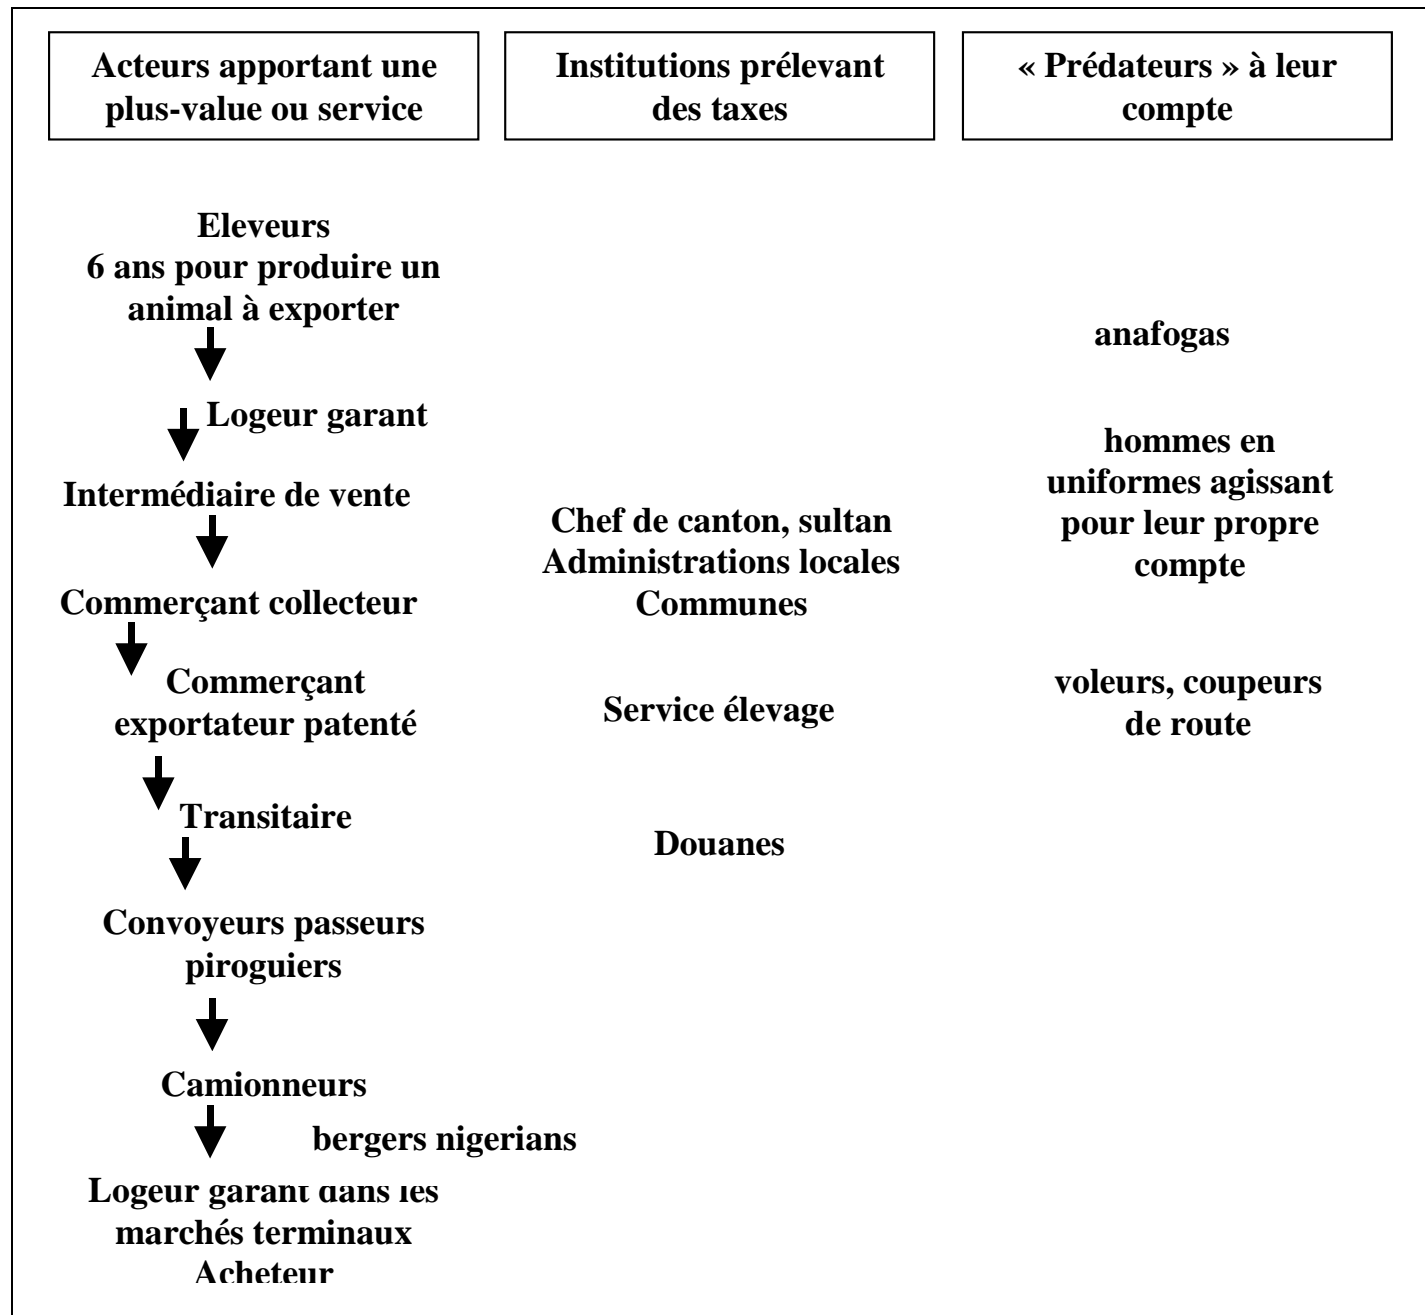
Acteurs apportant une plus-value ou service

Institutions prélevant des taxes

« Prédateurs » à leur compte

Eleveurs
6 ans pour produire un animal à exporter

anafogas

Logeur garant

hommes en uniformes agissant pour leur propre compte

Intermédiaire de vente

Chef de canton, sultan
Administrations locales
Communes

Commerçant collecteur

Commerçant exportateur patenté

Service élevage

voleurs, coupeurs de route

Transitaire

Douanes

Convoyeurs passeurs piroguiers

Camionneurs

bergers nigerians

Logeur garant dans les marchés terminaux
Acheteur